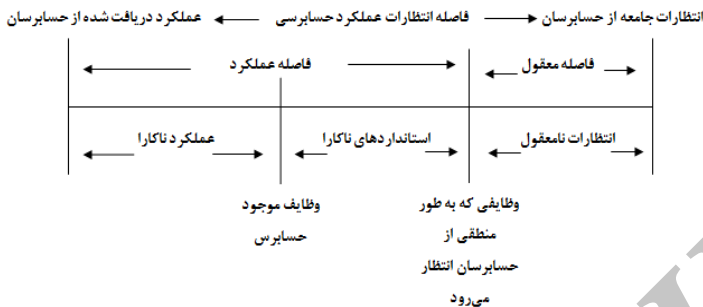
انتظارات جامعه از حسابرسان ⟵ فاصله انتظارات عملکرد حسابرسی ⟶ عملکرد دریافت شده از حسابرسان

فاصله معقول

فاصله عملکرد

انتظارات نامعقول

استانداردهای ناکارا

عملکرد ناکارا

وظایفی که به طور منطقی از حسابرسان انتظار می‌رود

وظایف موجود حسابرس